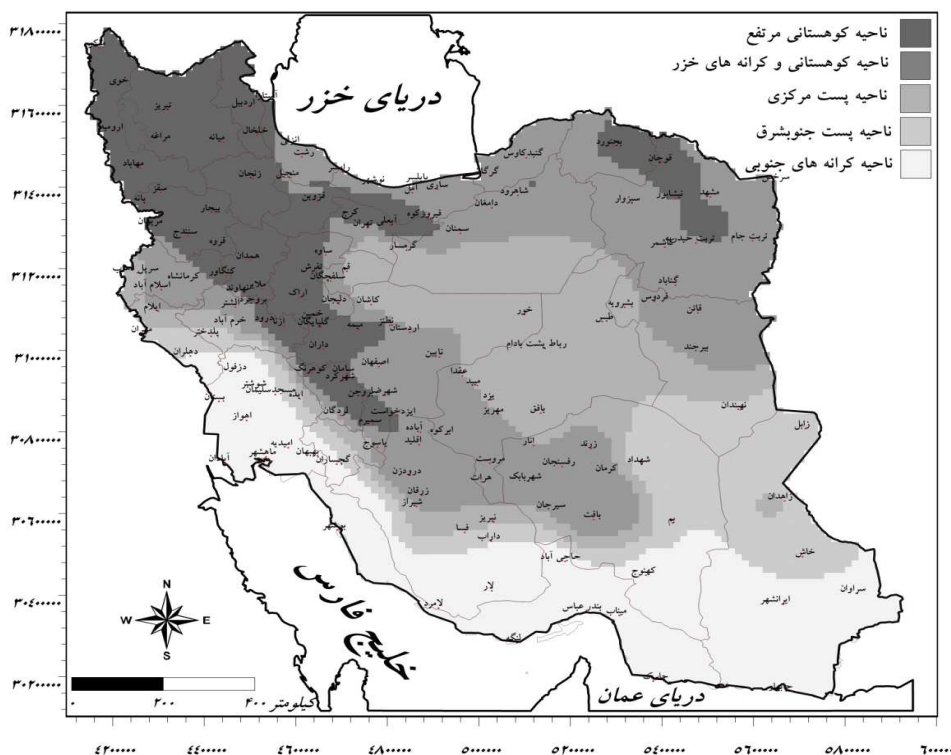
ناحیه کوهستانی مرتفع
ناحیه کوهستانی و کرانه های خزر
ناحیه پست مرکزی
ناحیه پست جنوبشرق
ناحیه کرانه های جنوبی

دریای خزر
خلیج فارس
دریای عمان

۳۱۸۰۰۰۰
۳۱۶۰۰۰۰
۳۱۴۰۰۰۰
۳۱۲۰۰۰۰
۳۱۰۰۰۰۰
۳۰۸۰۰۰۰
۳۰۶۰۰۰۰
۳۰۴۰۰۰۰
۳۰۲۰۰۰۰

۴۲۰۰۰۰ ۴۴۰۰۰۰ ۴۶۰۰۰۰ ۴۸۰۰۰۰ ۵۰۰۰۰۰ ۵۲۰۰۰۰ ۵۴۰۰۰۰ ۵۶۰۰۰۰ ۵۸۰۰۰۰ ۶۰۰۰۰۰

N
W E
S

۰ ۲۰۰ کیلومتر ۴۰۰

خوی تبریز اردبیل آستارا ارومیه مراغه میانه خلخال مهاباد زنجان منجیل رشت انزلی لاهیجان سقر بانه بیجار قزوین کرج نوشهر بابلسر ساری آمل گرگان گنبدکاوس بجنورد قوچان مشهد نیشابور سبزوار شاهرود دامغان سمنان فیروزکوه آبعلی تهران سنندج قروه همدان ساوه قم کنگاور کرمانشاه اسلام آباد سرپل ذهاب ملایر محلات اراک گرمسار کاشان دلیجان نهاوند بروجرد ایلام خرم آباد ازنا گلپایگان میمه نطنز اردستان الیگودرز داران پلدختر دهلران دزفول شوشتر مسجدسلیمان ایذه بستان اهواز اصفهان کوهرنگ سامان شهرکرد نایین خور طبس بشرویه ربات پشت بادام فردوس گناباد قائن بیرجند تربت حیدریه تربت جام کاشمر شهرضا بروجن ایزدخواست سمیرم لردگان یاسوج آباده اقلید ایرکوه عقدا میبد یزد مهریز بافق انار زرند رفسنجان کرمان شهداد نهبندان زابل زاهدان بم خاش سراوان ایرانشهر آبادان ماهشهر امیدیه بهبهان گچساران دوگنبدان مروست هرات شهربابک سیرجان بافت دروزن زرقان شیراز نیریز داراب فسا بوشهر حاجی آباد کهنوج لار لامرد بندر عباس میناب لنگه